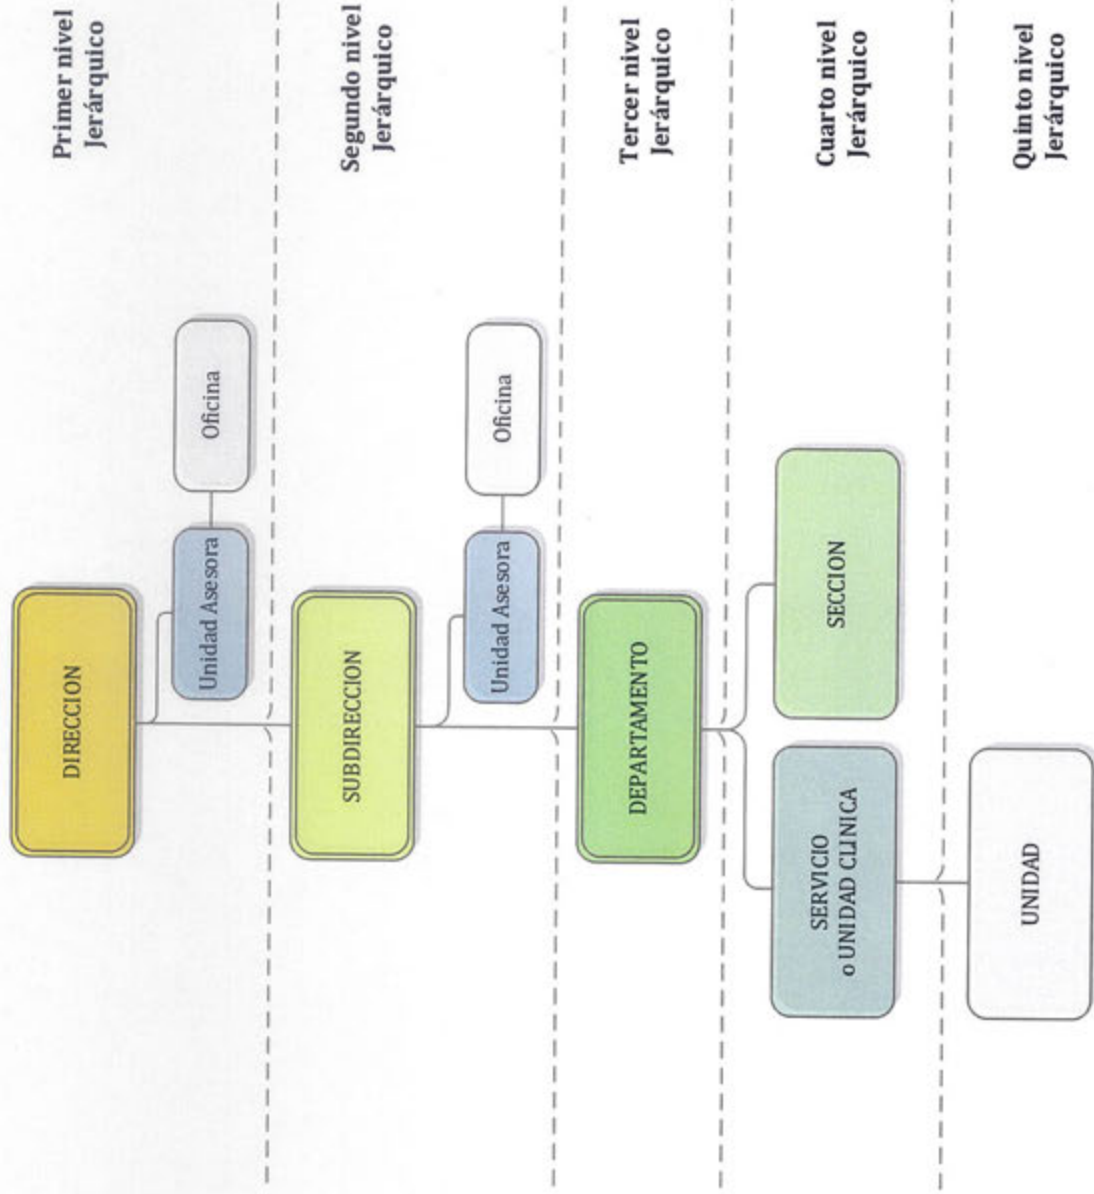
Primer nivel Jerárquico

DIRECCION

Unidad Asesora

Oficina

Segundo nivel Jerárquico

SUBDIRECCION

Unidad Asesora

Oficina

Tercer nivel Jerárquico

DEPARTAMENTO

Cuarto nivel Jerárquico

SECCION

SERVICIO o UNIDAD CLINICA

Quinto nivel Jerárquico

UNIDAD